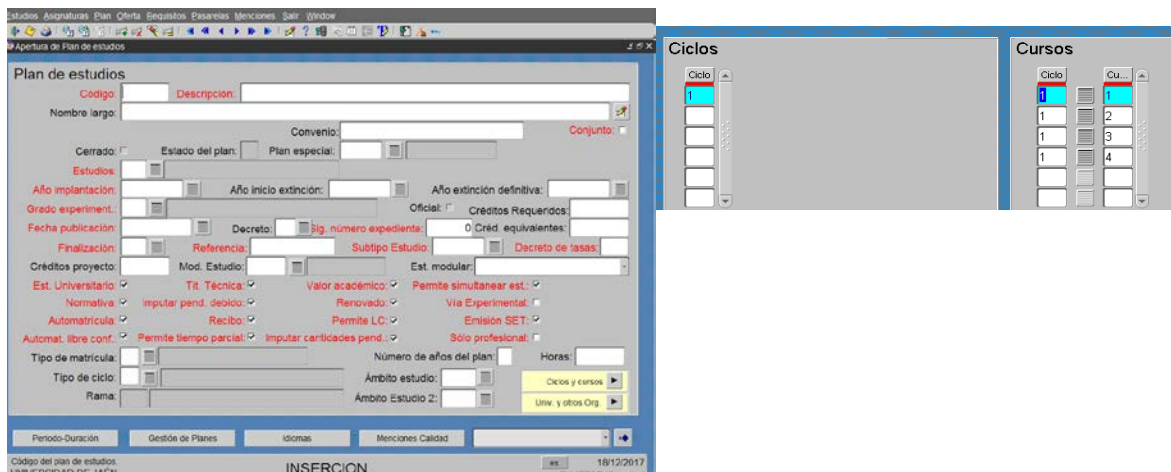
Estudios Asignaturas Plan Oferta Requisitos Pasarelas Menciones Salir Window

Apertura de Plan de estudios

Plan de estudios

Código: Descripción:

Nombre largo:

Convenio: Conjunto:

Cerrado: Estado del plan: Plan especial:

Estudios:

Año implantación: Año inicio extinción: Año extinción definitiva:

Grado experiment.: Oficial: Créditos Requeridos:

Fecha publicación: Decreto: Sig. número expediente: 0 Créd. equivalentes:

Finalización: Referencia: Subtipo Estudio: Decreto de tasas:

Créditos proyecto: Mod. Estudio: Est. modular:

Est. Universitario: Tit. Técnica: Valor académico: Permite simultanear est.:

Normativa: Imputar pend. debido: Renovado: Vía Experimental:

Automatrícula: Recibo: Permite LC: Emisión SET:

Automat. libre conf.: Permite tiempo parcial: Imputar cantidades pend.: Sólo profesional:

Tipo de matrícula: Número de años del plan: Horas:

Tipo de ciclo: Ámbito estudio: Ciclos y cursos

Rama: Ámbito Estudio 2: Univ. y otros Org.

Periodo-Duración Gestión de Planes Idiomas Menciones Calidad

Código del plan de estudios.
UNIVERSIDAD DE JAÉN

INSERCION

es 18/12/2017

Ciclos

| Ciclo |
|---|
| 1 |

Cursos

| Ciclo | Cu... |
|---|---|
| 1 | 1 |
| 1 | 2 |
| 1 | 3 |
| 1 | 4 |